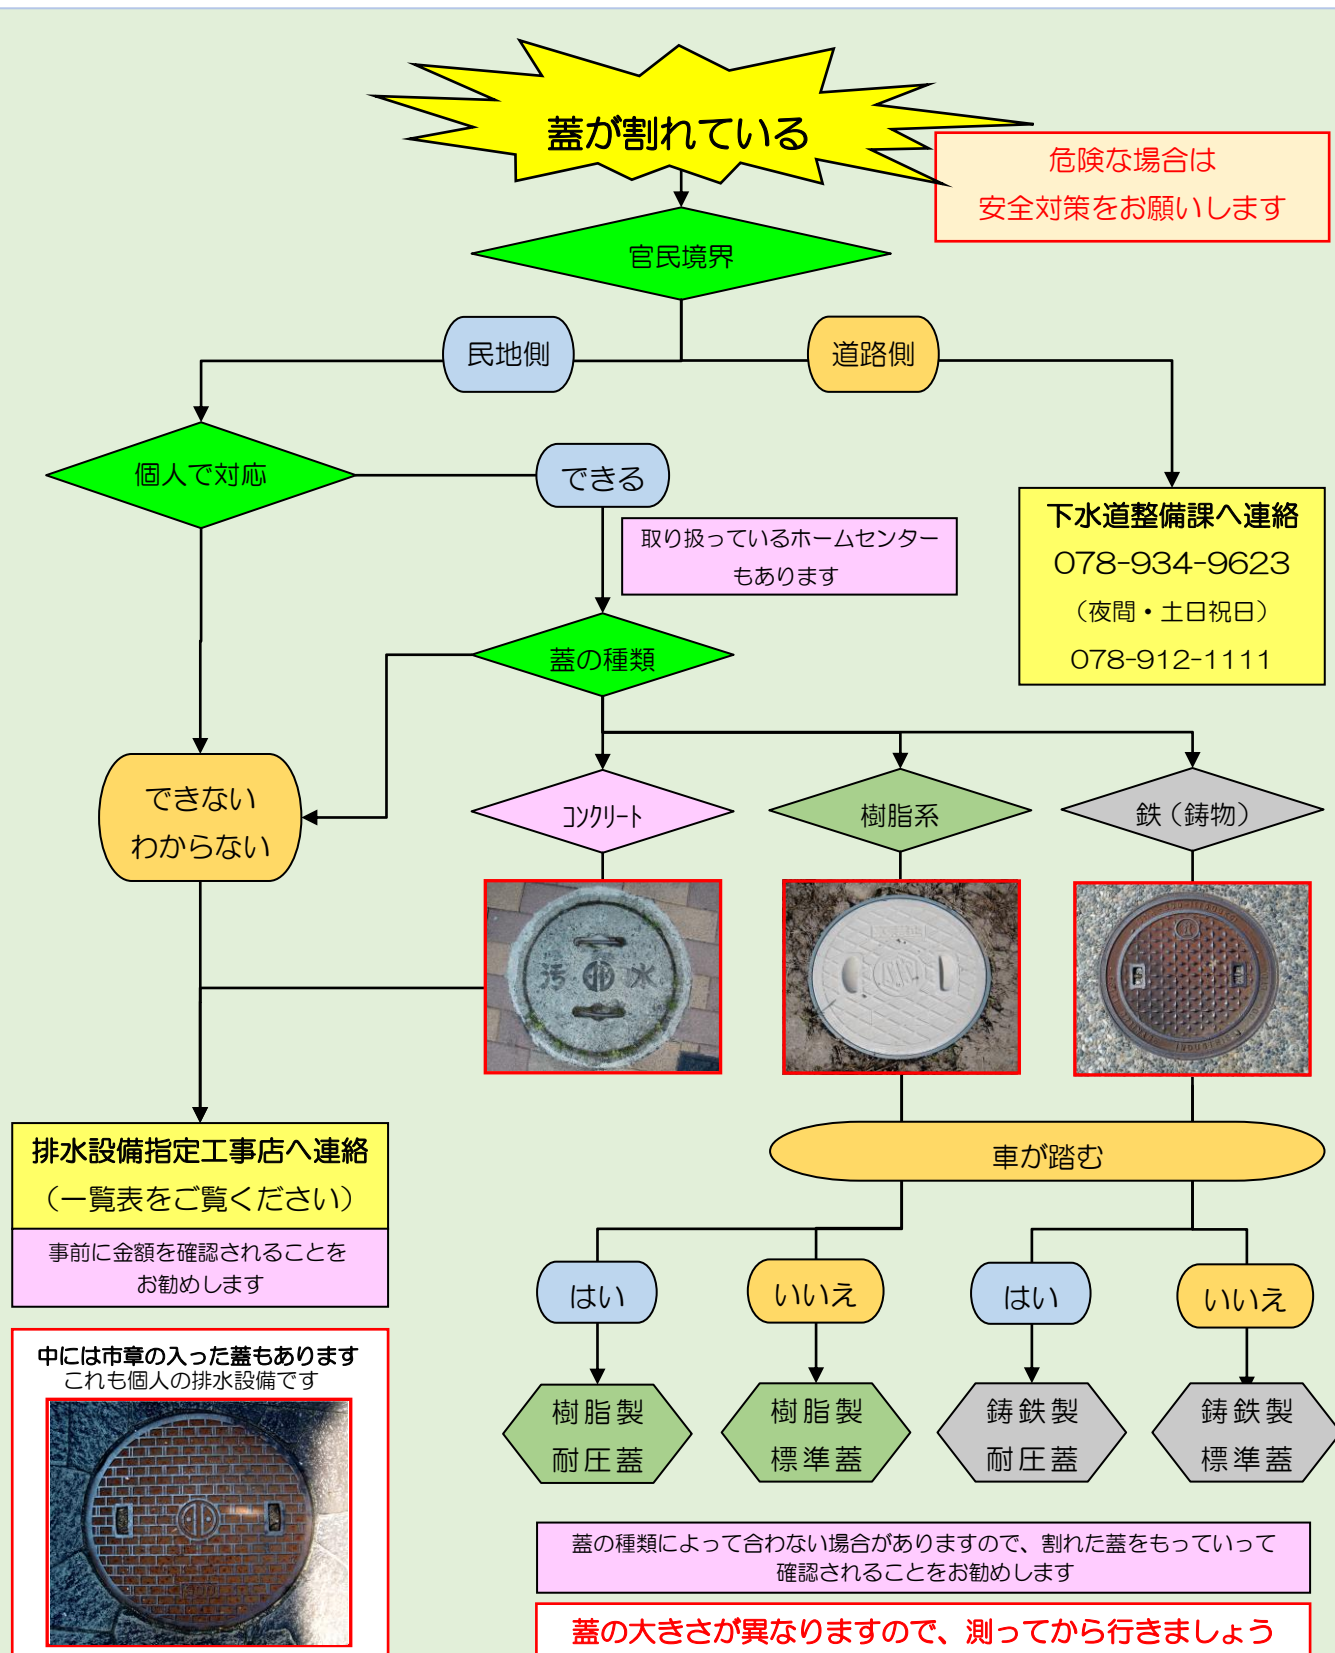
蓋が割れている

危険な場合は
安全対策をお願いします

官民境界

民地側

道路側

個人で対応

できる

取り扱っているホームセンターもあります

下水道整備課へ連絡
078-934-9623
（夜間・土日祝日）
078-912-1111

蓋の種類

できない
わからない

コンクリート

樹脂系

鉄（鋳物）

汚 水

排水設備指定工事店へ連絡
（一覧表をご覧ください）

事前に金額を確認されることをお勧めします

車が踏む

はい

いいえ

はい

いいえ

中には市章の入った蓋もあります
これも個人の排水設備です

樹脂製
耐圧蓋

樹脂製
標準蓋

鋳鉄製
耐圧蓋

鋳鉄製
標準蓋

蓋の種類によって合わない場合がありますので、割れた蓋をもっていって確認されることをお勧めします

蓋の大きさが異なりますので、測ってから行きましょう